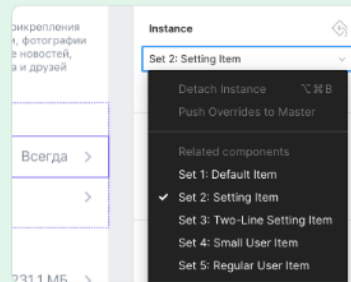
окрепления
, фотографии
е новостей,
а и друзей

Всегда >

>

231 1 МБ >

Instance

Set 2: Setting Item

Detach Instance ⌥⌘B
Push Overrides to Master

Related components
Set 1: Default Item
✓ Set 2: Setting Item
Set 3: Two-Line Setting Item
Set 4: Small User Item
Set 5: Regular User Item